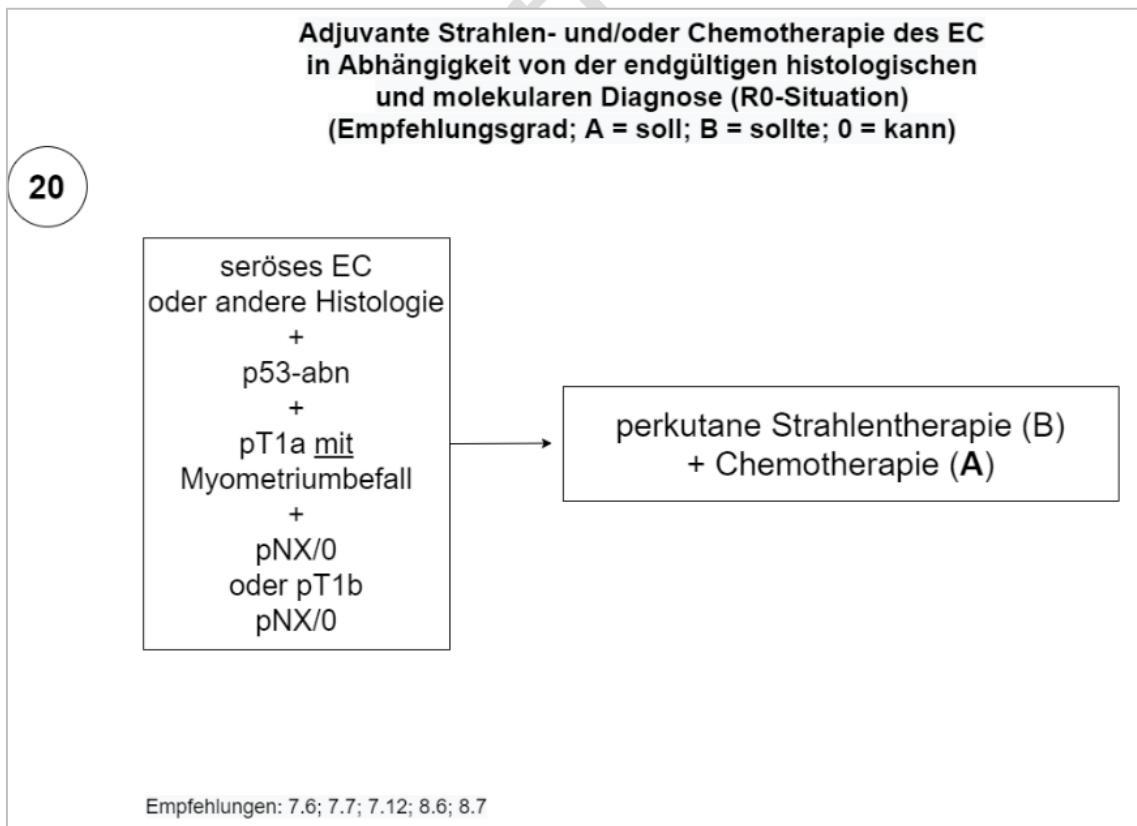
Adjuvante Strahlen- und/oder Chemotherapie des EC in Abhängigkeit von der endgültigen histologischen und molekularen Diagnose (R0-Situation) (Empfehlungsgrad; A = soll; B = sollte; 0 = kann)

20

seröses EC
oder andere Histologie
+
p53-abn
+
pT1a mit
Myometriumbefall
+
pNX/0
oder pT1b
pNX/0

perkutane Strahlentherapie (B)
+ Chemotherapie (A)

Empfehlungen: 7.6; 7.7; 7.12; 8.6; 8.7